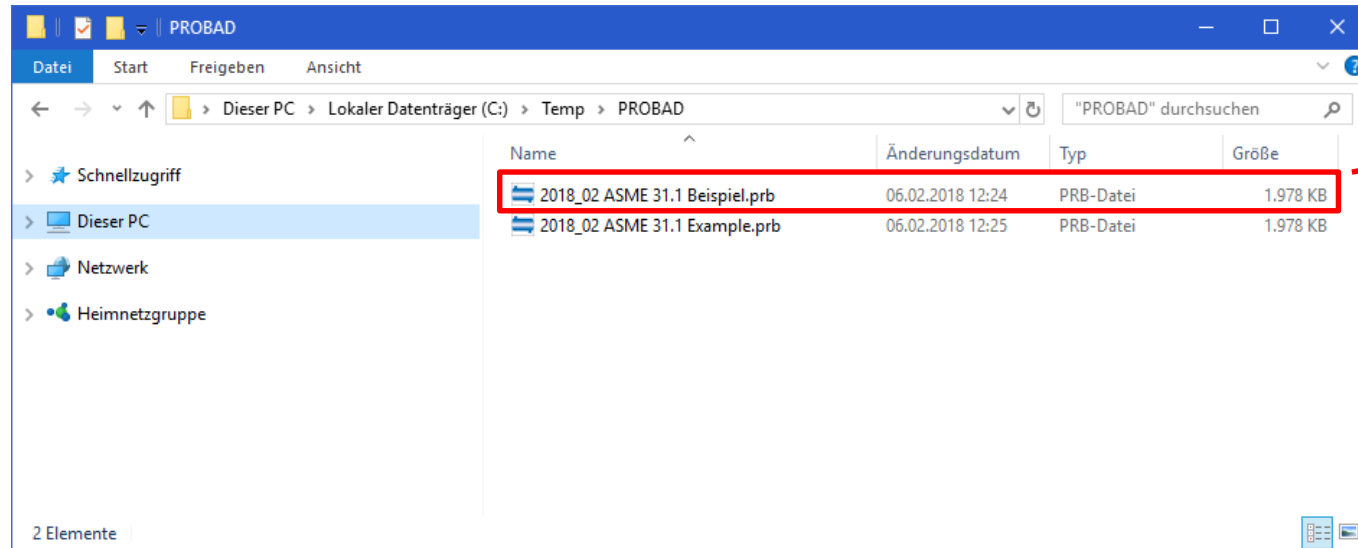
PROBAD

Datei Start Freigeben Ansicht

Dieser PC › Lokaler Datenträger (C:) › Temp › PROBAD

"PROBAD" durchsuchen

Schnellzugriff

Dieser PC

Netzwerk

Heimnetzgruppe

| Name | Änderungsdatum | Typ | Größe |
|---|---|---|---|
| 2018_02 ASME 31.1 Beispiel.prb | 06.02.2018 12:24 | PRB-Datei | 1.978 KB |
| 2018_02 ASME 31.1 Example.prb | 06.02.2018 12:25 | PRB-Datei | 1.978 KB |

2 Elemente